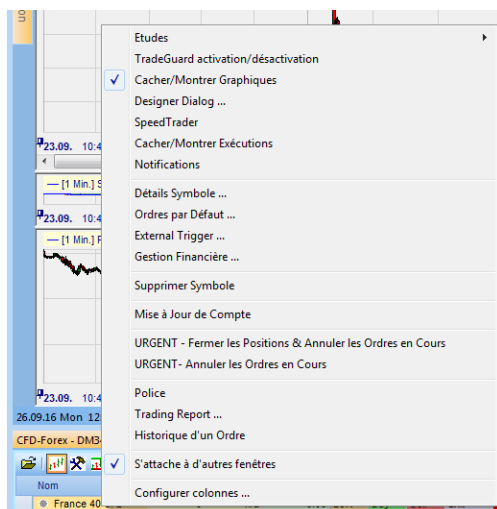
Etudes
TradeGuard activation/désactivation
Cacher/Montrer Graphiques
Designer Dialog ...
SpeedTrader
Cacher/Montrer Exécutions
Notifications

Détails Symbole ...
Ordres par Défaut ...
External Trigger ...
Gestion Financière ...

Supprimer Symbole

Mise à Jour de Compte

URGENT - Fermer les Positions & Annuler les Ordres en Cours
URGENT- Annuler les Ordres en Cours

Police
Trading Report ...
Historique d'un Ordre

S'attache à d'autres fenêtres

Configurer colonnes ...

23.09. 10:4
— [1 Min.] S
23.09. 10:4
— [1 Min.] F
23.09. 10:4
26.09.16 Mon 12
CFD-Forex - DM3
Nom
France 40